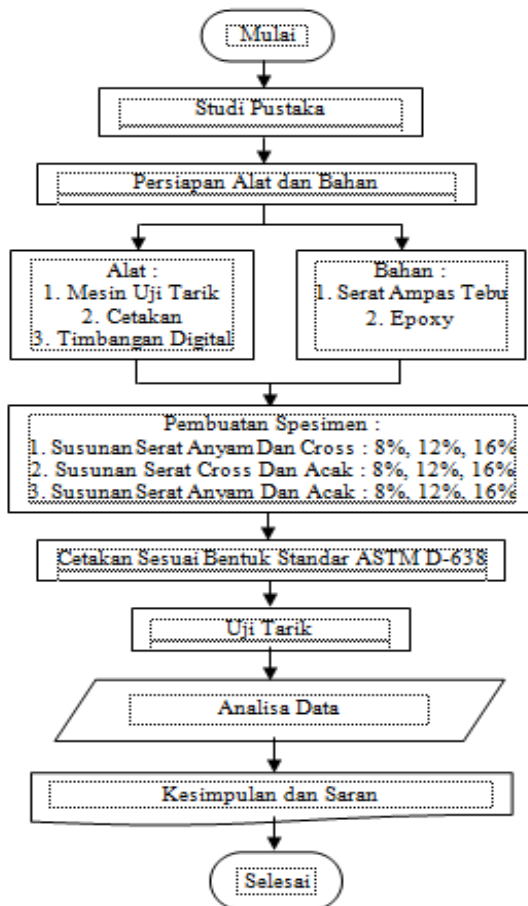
Mulai

Studi Pustaka

Persiapan Alat dan Bahan

Alat :
1. Mesin Uji Tarik
2. Cetakan
3. Timbangan Digital

Bahan :
1. Serat Ampas Tebu
2. Epoxy

Pembuatan Spesimen :
1. Susunan Serat Anyam Dan Cross : 8%, 12%, 16%
2. Susunan Serat Cross Dan Acak : 8%, 12%, 16%
3. Susunan Serat Anyam Dan Acak : 8%, 12%, 16%

Cetakan Sesuai Bentuk Standar ASTM D-638

Uji Tarik

Analisa Data

Kesimpulan dan Saran

Selesai